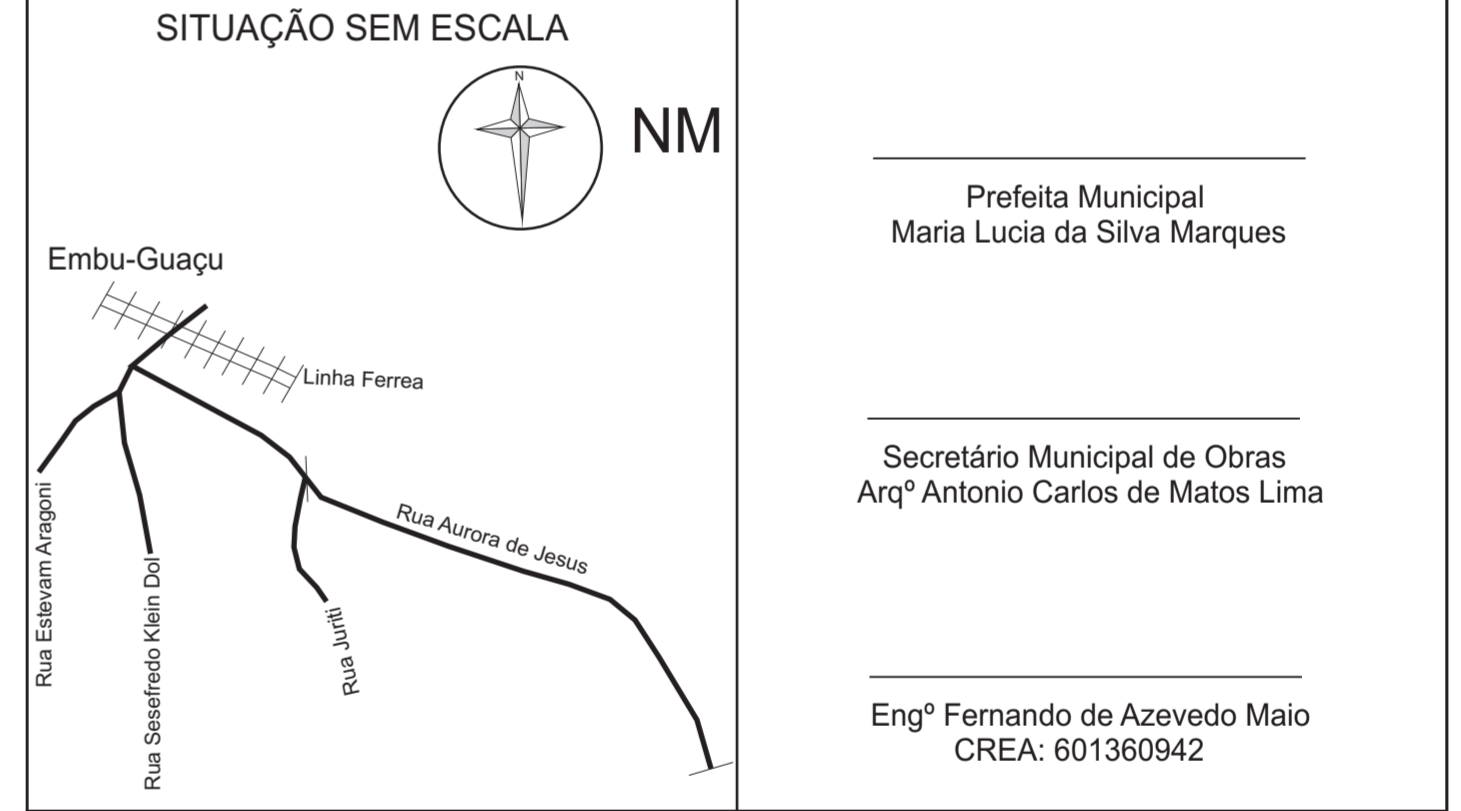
SITUAÇÃO SEM ESCALA

N

NM

Embu-Guaçu

Linha Ferrea

Rua Aurora de Jesus

Rua Estevam Aragoni

Rua Sesefredo Klein Dol

Rua Juriti

Prefeita Municipal
Maria Lucia da Silva Marques

Secretário Municipal de Obras
Arqº Antonio Carlos de Matos Lima

Engº Fernando de Azevedo Maio
CREA: 601360942